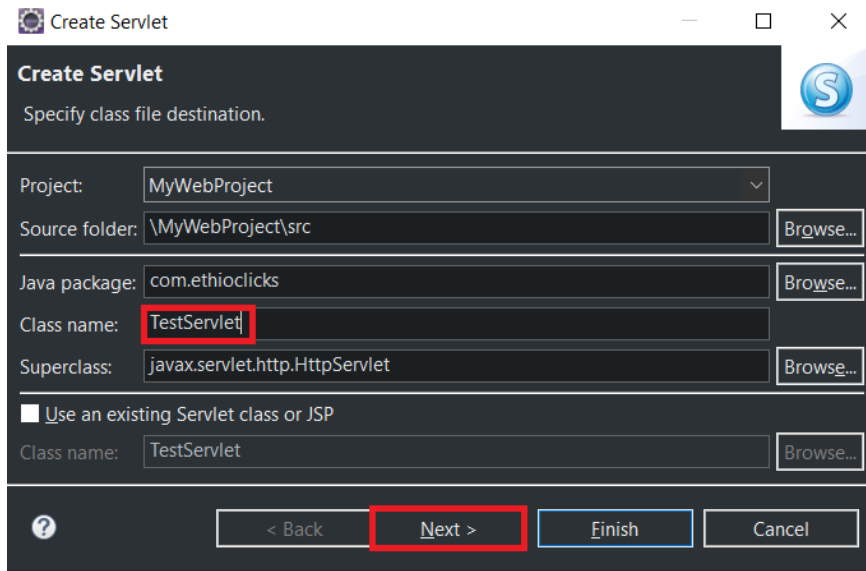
Create Servlet

Create Servlet

Specify class file destination.

Project: MyWebProject

Source folder: \MyWebProject\src Browse...

Java package: com.ethioclicks Browse...

Class name: TestServlet

Superclass: javax.servlet.http.HttpServlet Browse...

Use an existing Servlet class or JSP

Class name: TestServlet Browse...

?

< Back Next > Finish Cancel